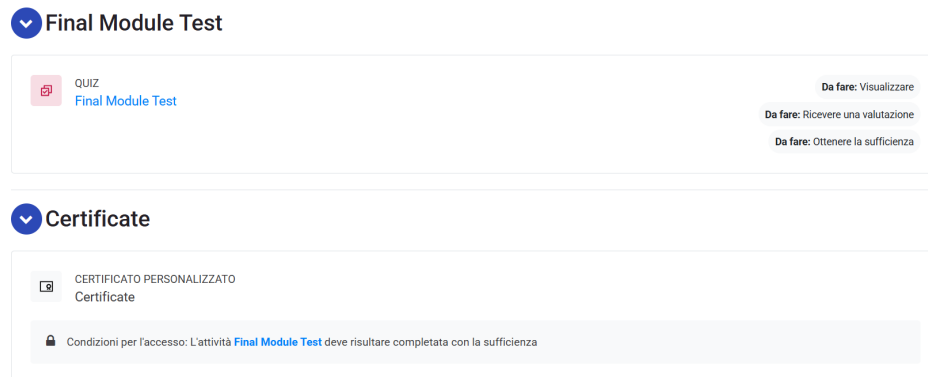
Final Module Test

QUIZ
Final Module Test

Da fare: Visualizzare

Da fare: Ricevere una valutazione

Da fare: Ottenere la sufficienza

Certificate

CERTIFICATO PERSONALIZZATO
Certificate

Condizioni per l'accesso: L'attività Final Module Test deve risultare completata con la sufficienza